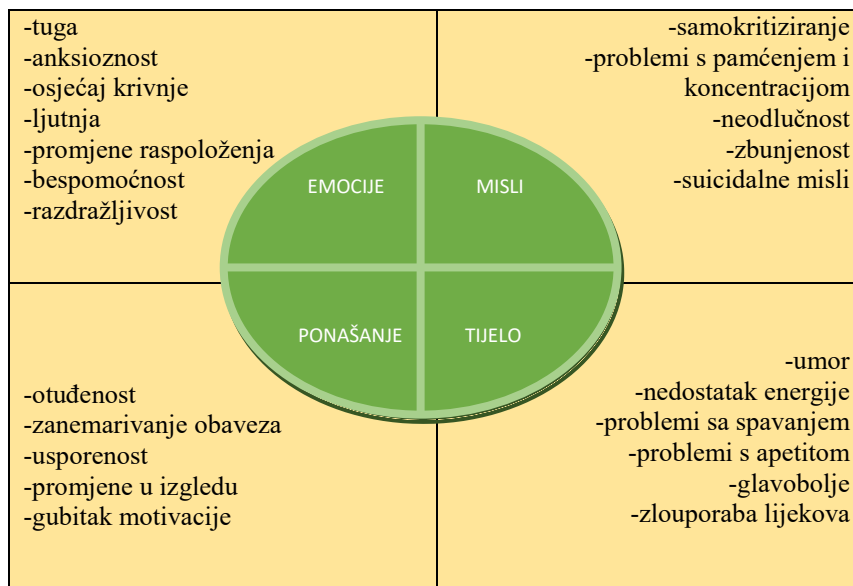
-tuga
-anksioznost
-osjećaj krivnje
-ljutnja
-promjene raspoloženja
-bespomoćnost
-razdražljivost

-samokritiziranje
-problemi s pamćenjem i koncentracijom
-neodlučnost
-zbunjenost
-suicidalne misli

EMOCIJE

MISLI

PONAŠANJE

TIJELO

-otuđenost
-zanemarivanje obaveza
-usporenost
-promjene u izgledu
-gubitak motivacije

-umor
-nedostatak energije
-problemi sa spavanjem
-problemi s apetitom
-glavobolje
-zlouporaba lijekova